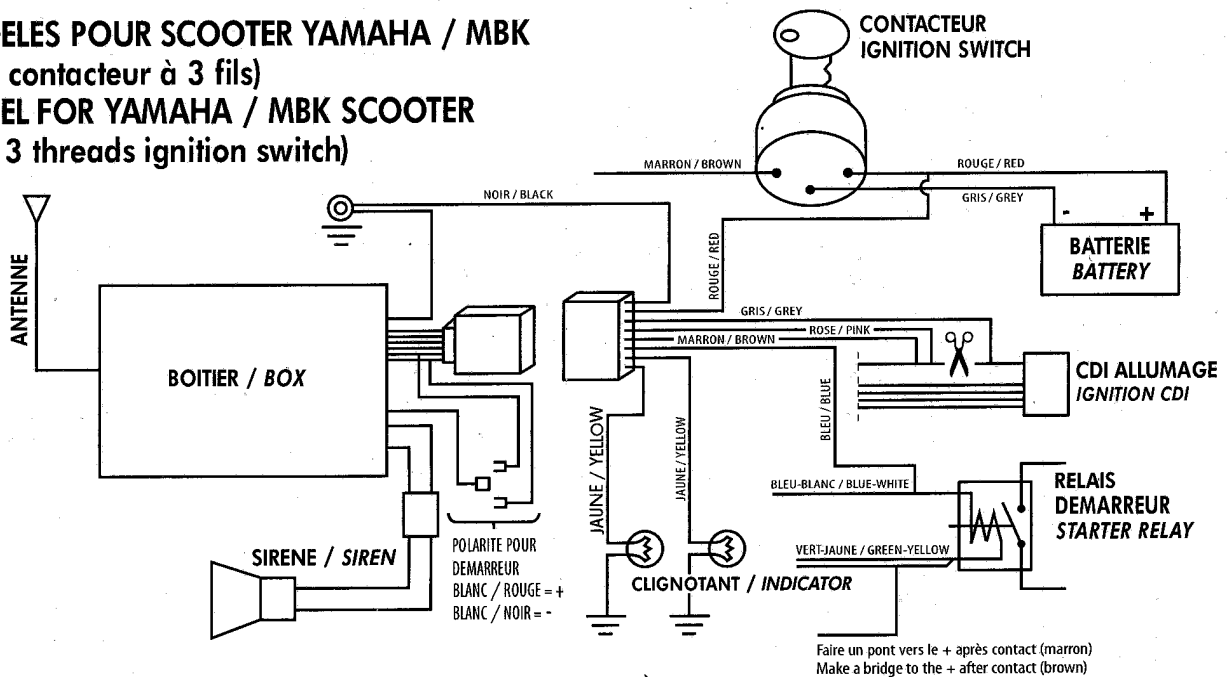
ELES POUR SCOOTER YAMAHA / MBK
contacteur à 3 fils)
EL FOR YAMAHA / MBK SCOOTER
3 threads ignition switch)

CONTACTEUR
IGNITION SWITCH

MARRON / BROWN
ROUGE / RED
GRIS / GREY
NOIR / BLACK
ROUGE / RED

BATTERIE
BATTERY

ANTENNE

BOITIER / BOX

GRIS / GREY
ROSE / PINK
MARRON / BROWN

CDI ALLUMAGE
IGNITION CDI

BLEU / BLUE
JAUNE / YELLOW
JAUNE / YELLOW

BLEU-BLANC / BLUE-WHITE

RELAIS
DEMARREUR
STARTER RELAY

VERT-JAUNE / GREEN-YELLOW

SIRENE / SIREN

POLARITE POUR
DEMARREUR
BLANC / ROUGE = +
BLANC / NOIR = -

CLIGNOTANT / INDICATOR

Faire un pont vers le + après contact (marron)
Make a bridge to the + after contact (brown)